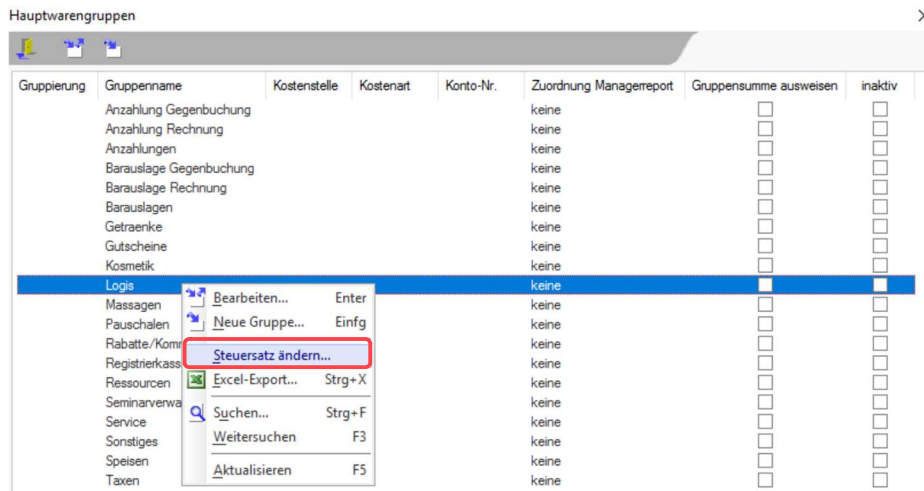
Hauptwarengruppen

| Gruppierung | Gruppenname | Kostenstelle | Kostenart | Konto-Nr. | Zuordnung Managerreport | Gruppensumme ausweisen | inaktiv |
|---|---|---|---|---|---|---|---|
| | Anzahlung Gegenbuchung | | | | keine | | |
| | Anzahlung Rechnung | | | | keine | | |
| | Anzahlungen | | | | keine | | |
| | Barauslage Gegenbuchung | | | | keine | | |
| | Barauslage Rechnung | | | | keine | | |
| | Barauslagen | | | | keine | | |
| | Getraenke | | | | keine | | |
| | Gutscheine | | | | keine | | |
| | Kosmetik | | | | keine | | |
| | Logis | | | | keine | | |
| | Massagen | | | | keine | | |
| | Pauschalen | | | | keine | | |
| | Rabatte/Kom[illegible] | | | | keine | | |
| | Registrierkass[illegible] | | | | keine | | |
| | Ressourcen | | | | keine | | |
| | Seminarverwa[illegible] | | | | keine | | |
| | Service | | | | keine | | |
| | Sonstiges | | | | keine | | |
| | Speisen | | | | keine | | |
| | Taxen | | | | keine | | |

Bearbeiten... Enter
Neue Gruppe... Einfg
Steuersatz ändern...
Excel-Export... Strg+X
Suchen... Strg+F
Weitersuchen F3
Aktualisieren F5